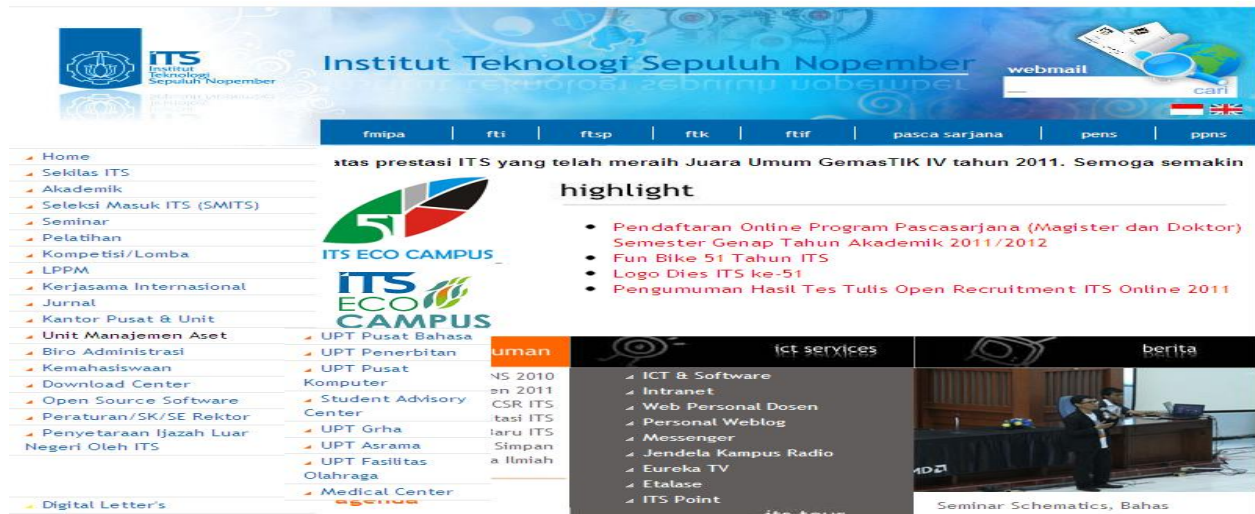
ITS Institut Teknologi Sepuluh Nopember

Institut Teknologi Sepuluh Nopember

webmail

cari

fmipa | fti | ftsp | ftk | ftif | pasca sarjana | pens | ppns

Home
Sekilas ITS
Akademik
Seleksi Masuk ITS (SMITS)
Seminar
Pelatihan
Kompetisi/Lomba
LPPM
Kerjasama Internasional
Jurnal
Kantor Pusat & Unit
Unit Manajemen Aset
Biro Administrasi
Kemahasiswaan
Download Center
Open Source Software
Peraturan/SK/SE Rektor
Penyetaraan Ijazah Luar Negeri Oleh ITS

Digital Letter's

UPT Pusat Bahasa
UPT Penerbitan
UPT Pusat Komputer
Student Advisory Center
UPT Grha
UPT Asrama
UPT Fasilitas Olahraga
Medical Center

atas prestasi ITS yang telah meraih Juara Umum GemasTIK IV tahun 2011. Semoga semakin

ITS ECO CAMPUS

ITS ECO CAMPUS

highlight

Pendaftaran Online Program Pascasarjana (Magister dan Doktor) Semester Genap Tahun Akademik 2011/2012
Fun Bike 51 Tahun ITS
Logo Dies ITS ke-51
Pengumuman Hasil Tes Tulis Open Recruitment ITS Online 2011

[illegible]uman

NS 2010
en 2011
CSR ITS
tasi ITS
aru ITS
Simpan
a Ilmiah

agenda

ict services

ICT & Software
Intranet
Web Personal Dosen
Personal Weblog
Messenger
Jendela Kampus Radio
Eureka TV
Etalase
ITS Point

its tour

berita

Seminar Schematics, Bahas